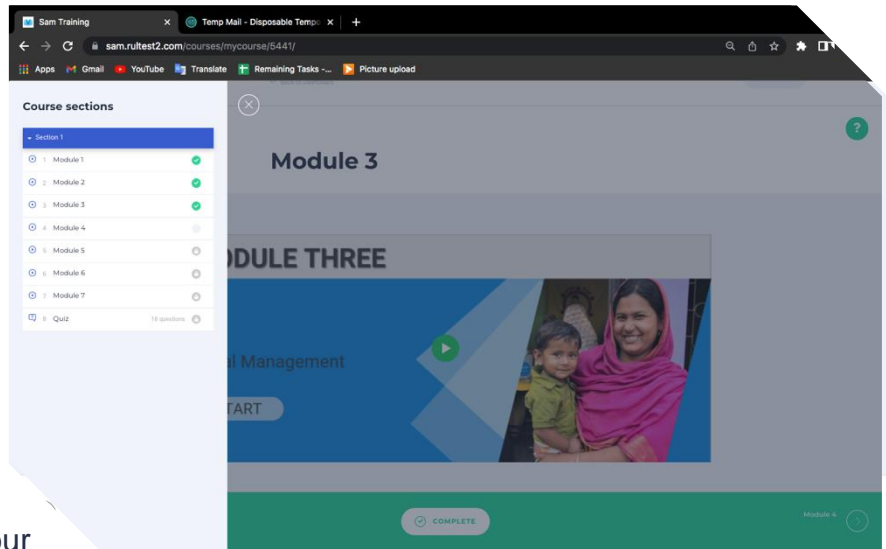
Sam Training
Temp Mail - Disposable Tempo
sam.rultest2.com/courses/mycourse/5441/
Apps Gmail YouTube Translate Remaining Tasks -... Picture upload

Course sections
Section 1
1 Module 1
2 Module 2
3 Module 3
4 Module 4
5 Module 5
6 Module 6
7 Module 7
8 Quiz 18 questions

?
Module 3
ODULE THREE
l Management
TART
COMPLETE
Module 4
our